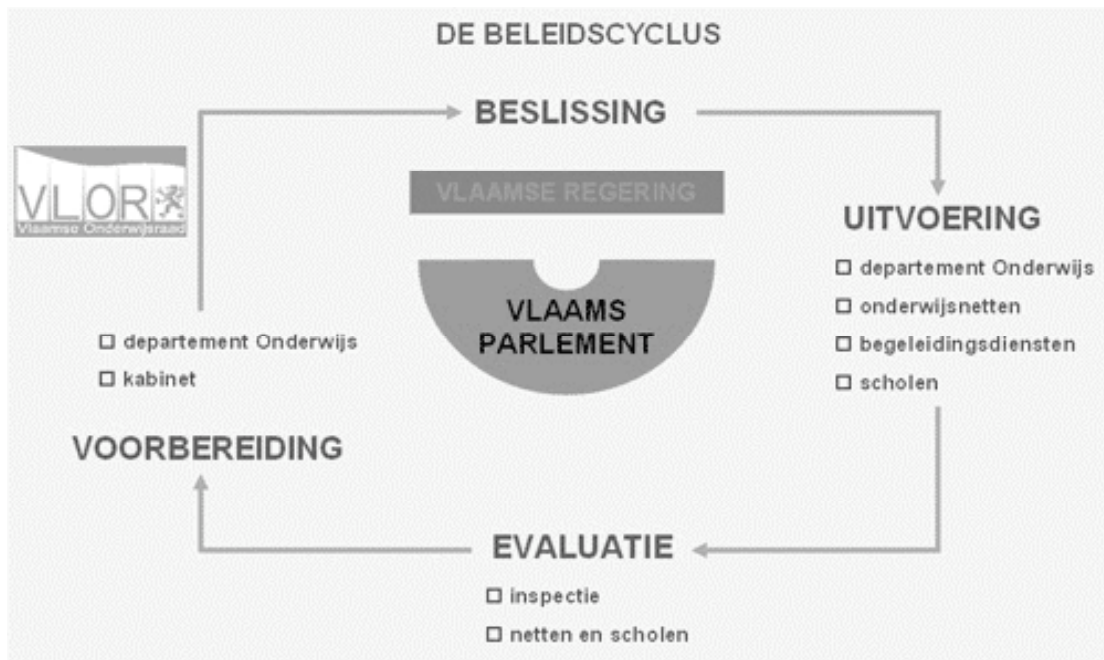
DE BELEIDSCYCLUS

BESLISSING

VLOR
Vlaamse Onderwijsraad

VLAAMSE REGERING

VLAAMS PARLEMENT

UITVOERING

☐ departement Onderwijs
☐ onderwijsnetten
☐ begeleidingsdiensten
☐ scholen

☐ departement Onderwijs
☐ kabinet

VOORBEREIDING

EVALUATIE

☐ inspectie
☐ netten en scholen